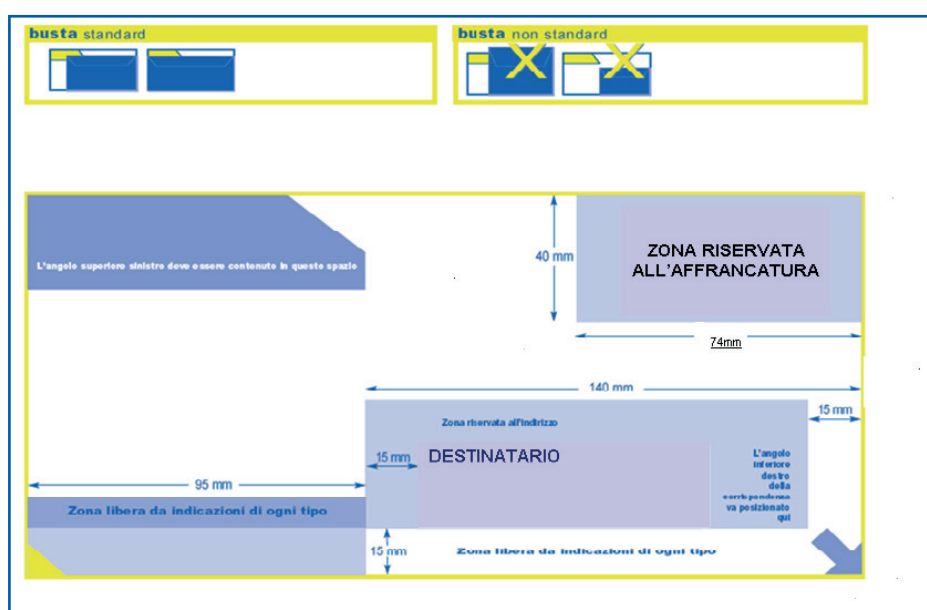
busta standard

busta non standard

L'angolo superiore sinistro deve essere contenuto in questo spazio

40 mm

ZONA RISERVATA ALL'AFFRANCATURA

74mm

140 mm

15 mm

Zona riservata all'indirizzo

15 mm

DESTINATARIO

L'angolo inferiore destro della corrispondenza va posizionato qui

95 mm

Zona libera da indicazioni di ogni tipo

15 mm

Zona libera da indicazioni di ogni tipo